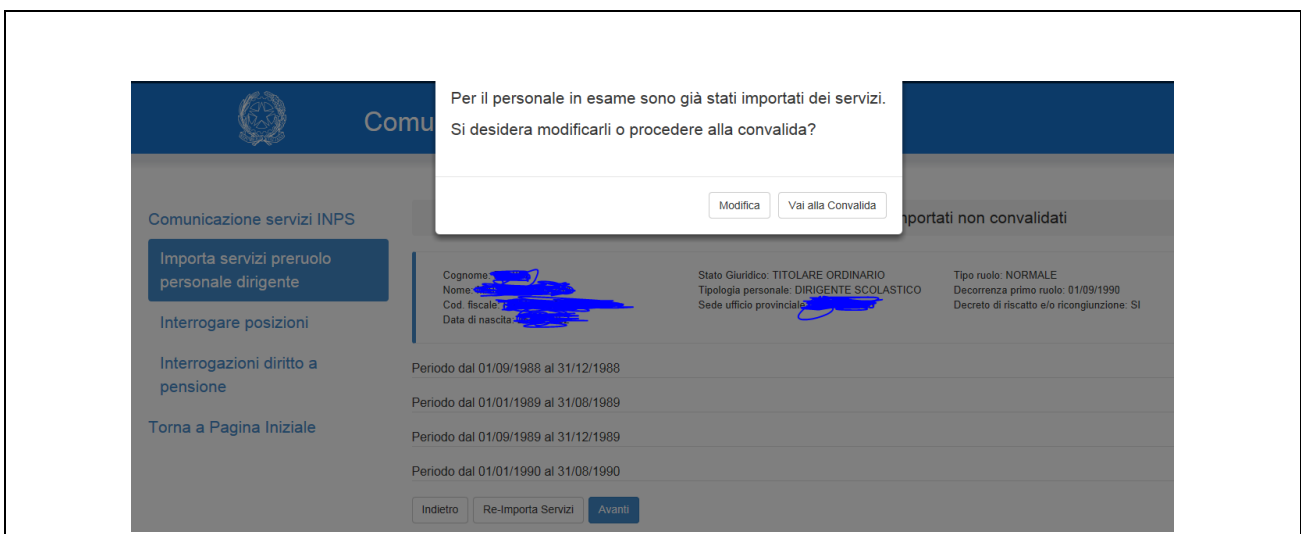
Comu

Per il personale in esame sono già stati importati dei servizi.

Si desidera modificarli o procedere alla convalida?

Modifica Vai alla Convalida

Comunicazione servizi INPS

Importa servizi preruolo personale dirigente

Interrogare posizioni

Interrogazioni diritto a pensione

Torna a Pagina Iniziale

nportati non convalidati

Cognome: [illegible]
Nome: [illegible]
Cod. fiscale: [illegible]
Data di nascita: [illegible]

Stato Giuridico: TITOLARE ORDINARIO
Tipologia personale: DIRIGENTE SCOLASTICO
Sede ufficio provinciale: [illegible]

Tipo ruolo: NORMALE
Decorrenza primo ruolo: 01/09/1990
Decreto di riscatto e/o ricongiunzione: SI

Periodo dal 01/09/1988 al 31/12/1988

Periodo dal 01/01/1989 al 31/08/1989

Periodo dal 01/09/1989 al 31/12/1989

Periodo dal 01/01/1990 al 31/08/1990

Indietro Re-Importa Servizi Avanti